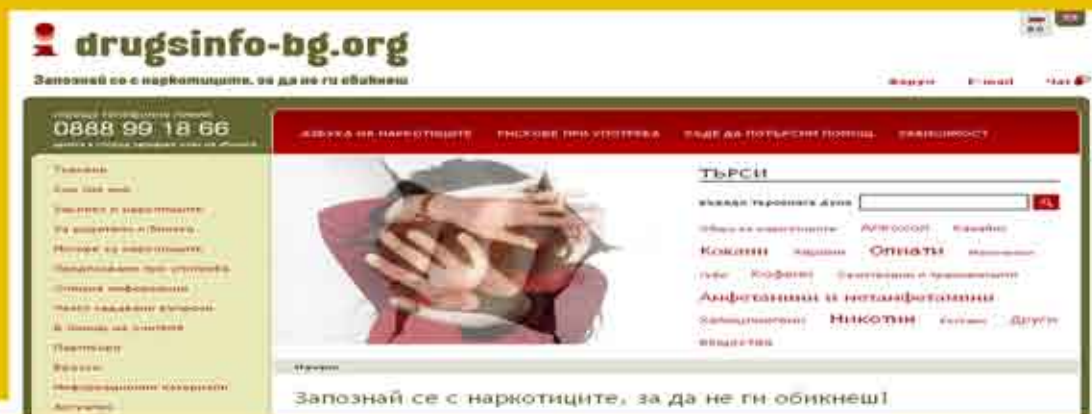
drugsinfo-bg.org

Запознай се с наркотиците, за да не ги обикнеш

Форум E-mail Чат

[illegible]
0888 99 18 66
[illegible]

АЗБУКА НА НАРКОТИЦИТЕ РИСКОВЕ ПРИ УПОТРЕБА КЪДЕ ДА ПОТЪРСИМ ПОМОЩ ЗАВИСИМОСТ

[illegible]
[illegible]
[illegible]
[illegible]
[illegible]
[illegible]
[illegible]
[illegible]
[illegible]
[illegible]
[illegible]
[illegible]
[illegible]

ТЪРСИ

Въведи търсената дума

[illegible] Алкохол Канабис
Кокаин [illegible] Опиати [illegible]
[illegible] Кофеин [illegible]
Амфетамини и метамфетамини
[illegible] Никотин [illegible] Други вещества

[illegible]

Запознай се с наркотиците, за да не ги обикнеш!